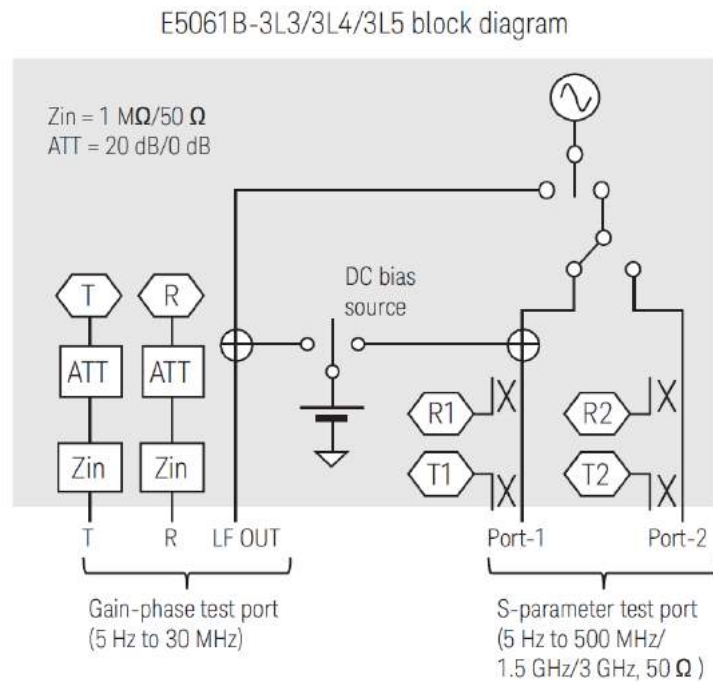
E5061B-3L3/3L4/3L5 block diagram

Zin = 1 M$\Omega$/50 $\Omega$
ATT = 20 dB/0 dB

DC bias source

T
R
ATT
ATT
Zin
Zin

R1
T1
R2
T2

T
R
LF OUT
Port-1
Port-2

Gain-phase test port (5 Hz to 30 MHz)

S-parameter test port (5 Hz to 500 MHz/ 1.5 GHz/3 GHz, 50 $\Omega$ )